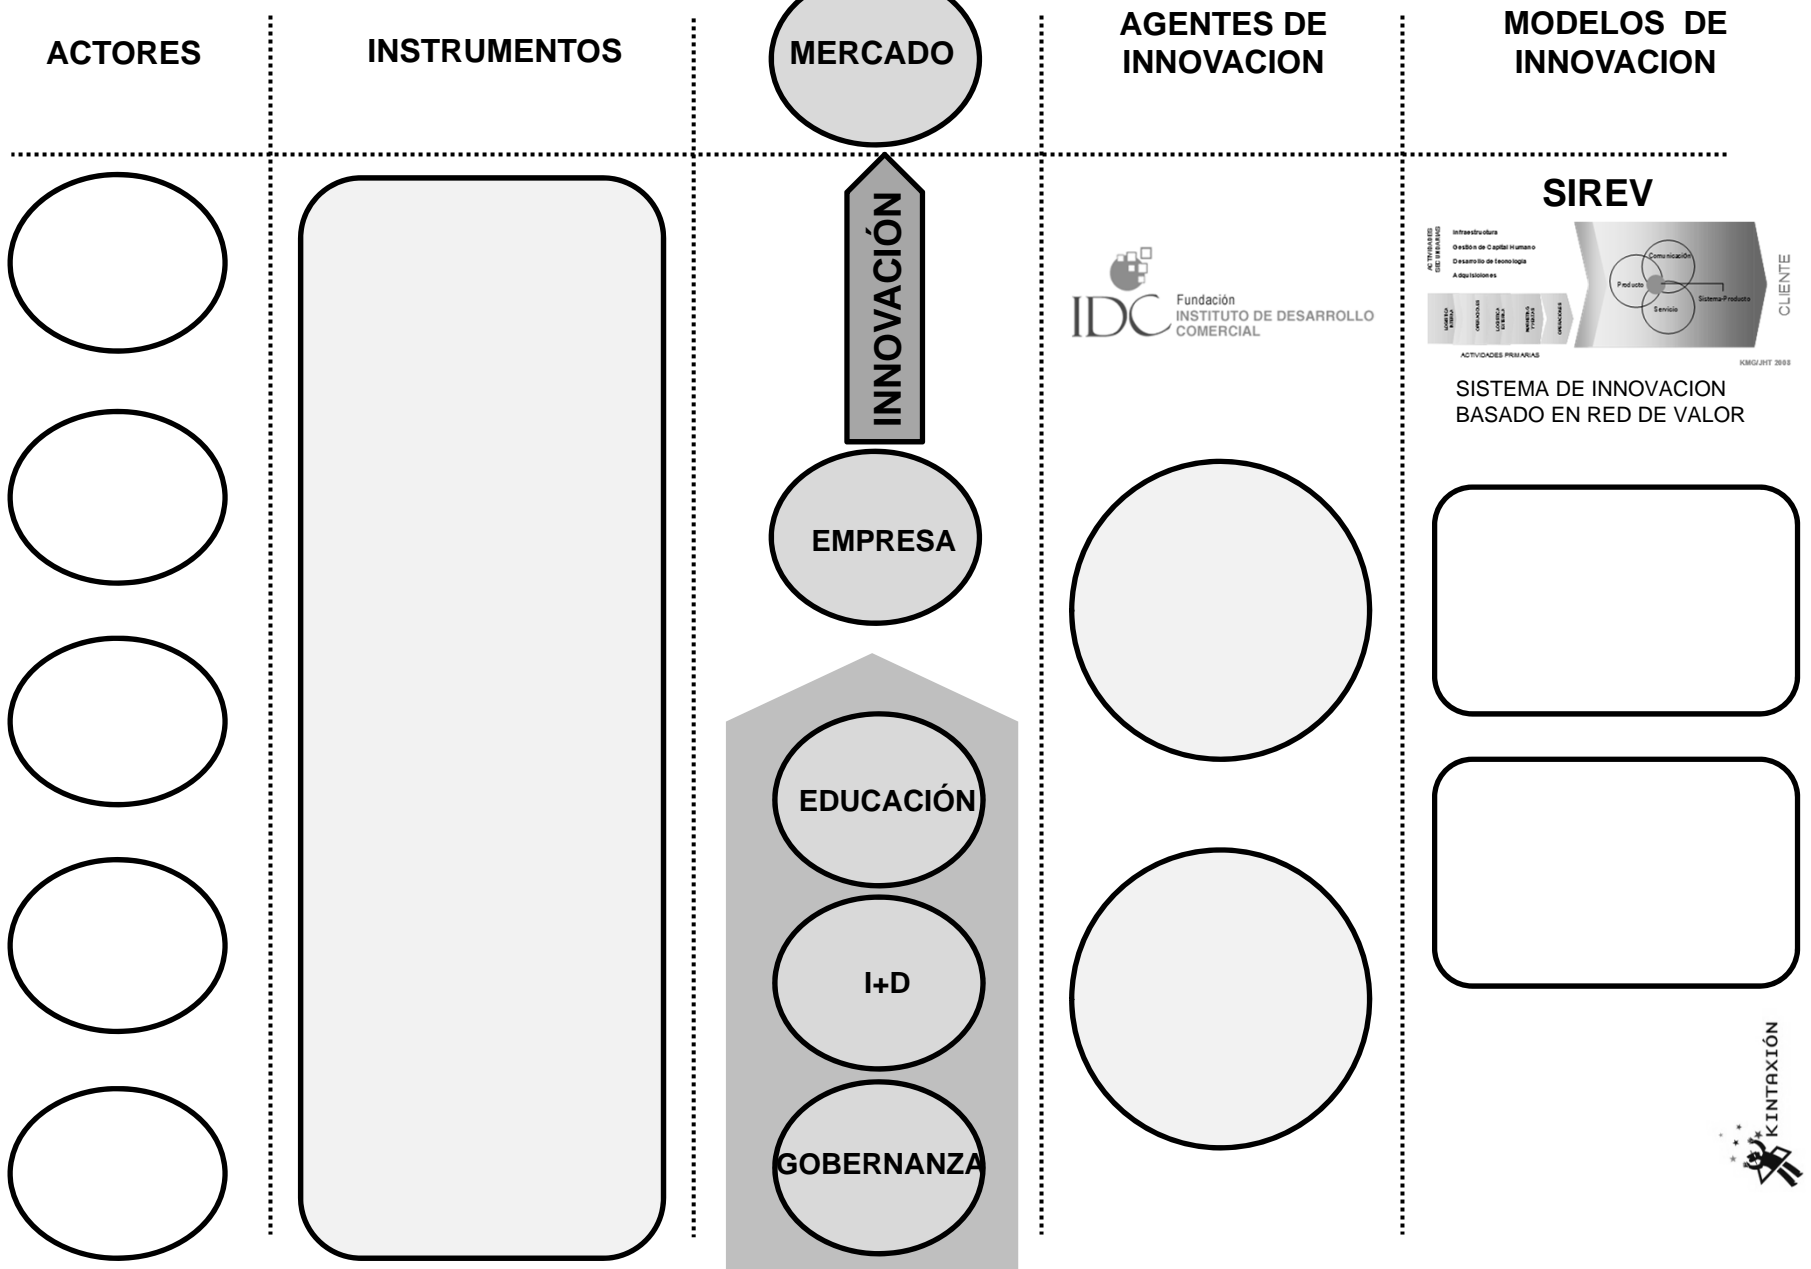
ACTORES

INSTRUMENTOS

MERCADO

AGENTES DE INNOVACION

MODELOS DE INNOVACION

INNOVACIÓN

EMPRESA

EDUCACIÓN

I+D

GOBERNANZA

IDC Fundación INSTITUTO DE DESARROLLO COMERCIAL

SIREV

Infraestructura
Gestión de Capital Humano
Desarrollo de tecnología
Adquisiciones

Comunicación
Producto
Servicio
Sistema-Producto
CLIENTE

ACTIVIDADES PRIMARIAS

KMG/JHT 2005

SISTEMA DE INNOVACION BASADO EN RED DE VALOR

KINTAXIÓN